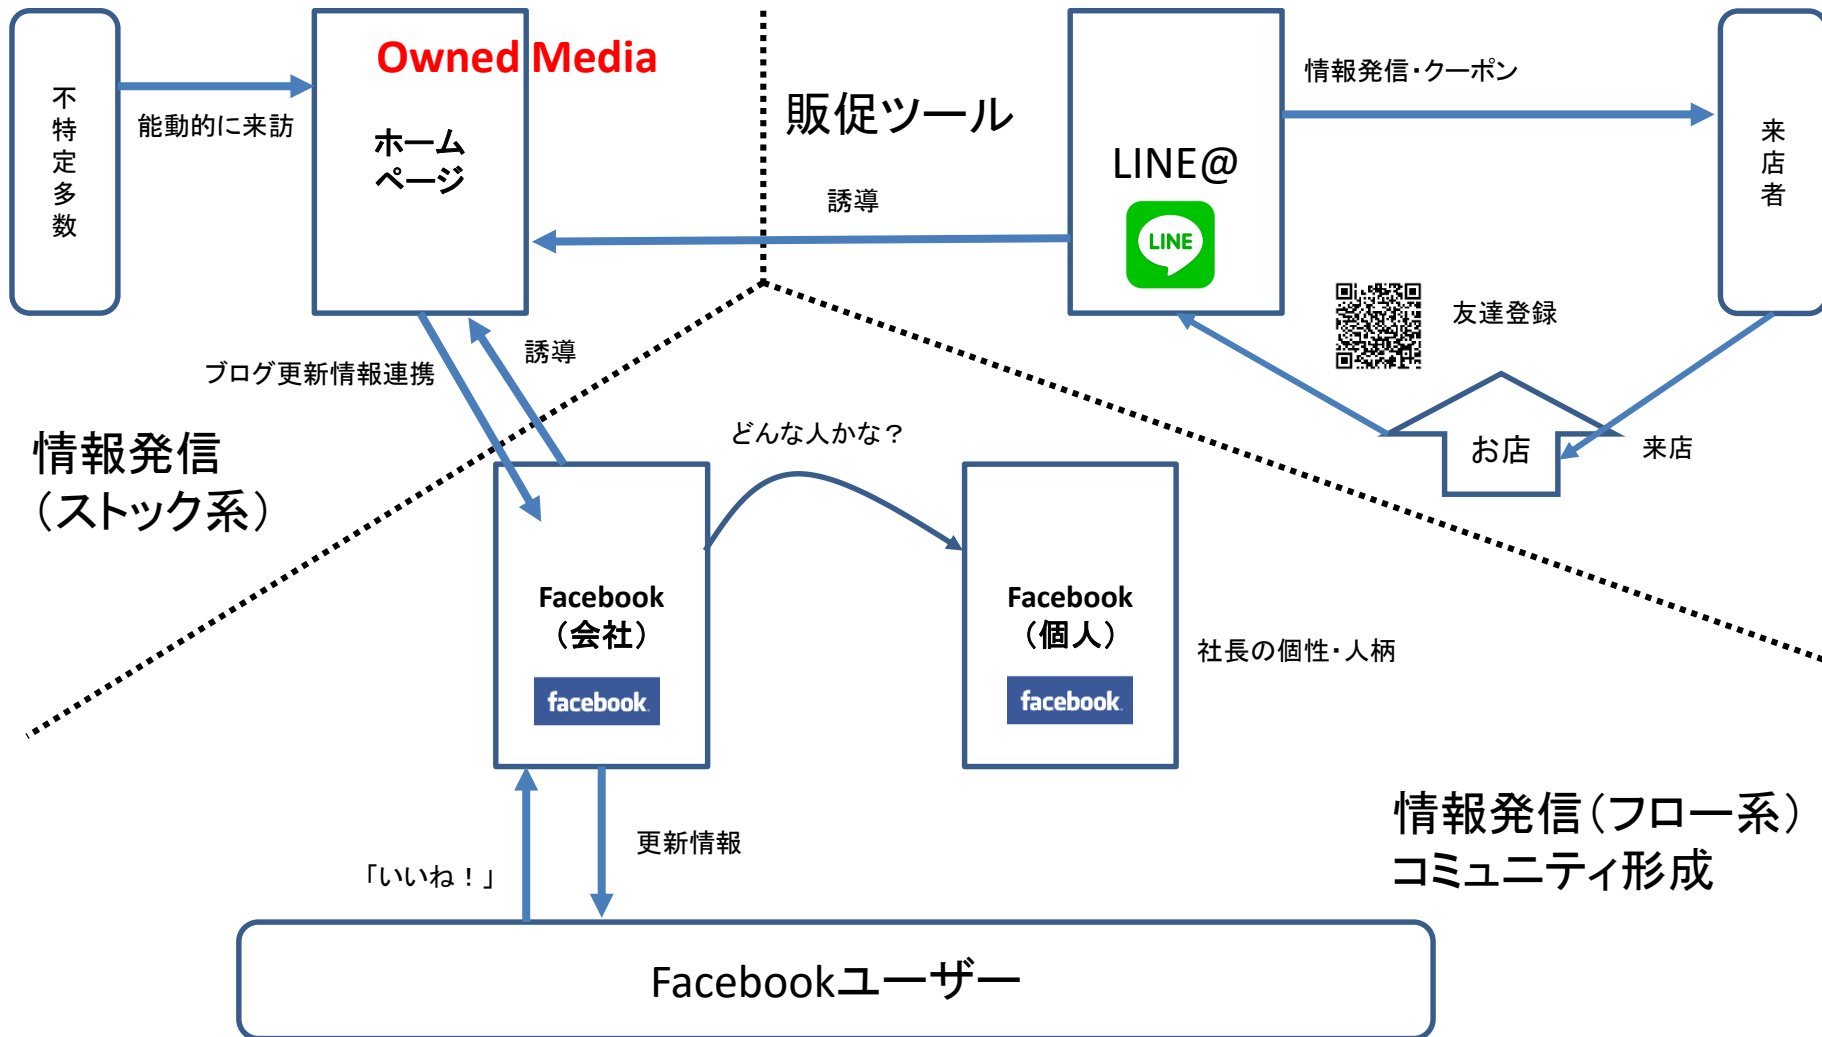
不特定多数

能動的に来訪

Owned Media

ホームページ

販促ツール

誘導

LINE@

LINE

情報発信・クーポン

来店者

友達登録

お店

来店

ブログ更新情報連携

誘導

情報発信（ストック系）

どんな人かな？

Facebook（会社）

facebook

Facebook（個人）

facebook

社長の個性・人柄

更新情報

「いいね！」

情報発信（フロー系）コミュニティ形成

Facebookユーザー